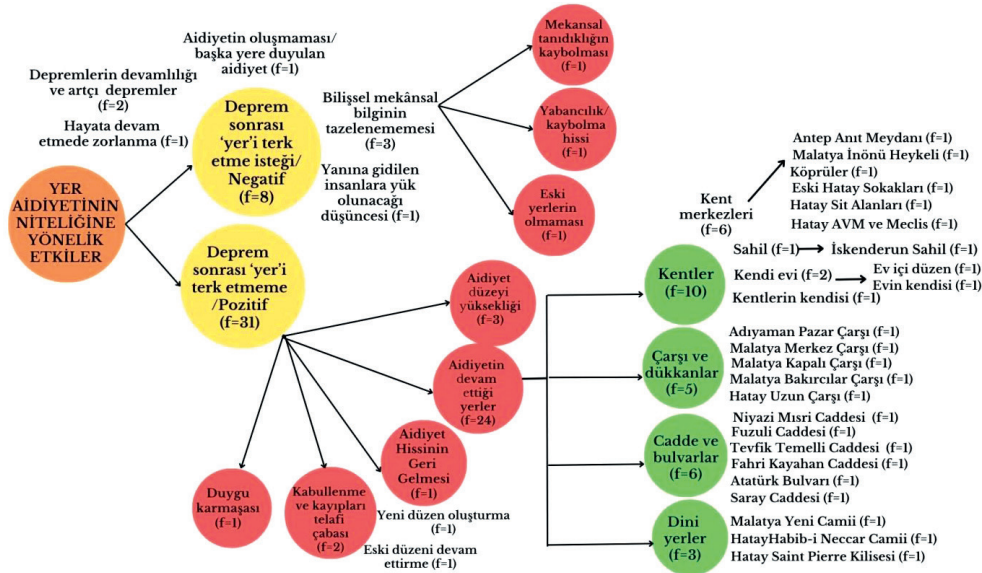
YER AİDİYETİNİN NİTELİĞİNE YÖNELİK ETKİLER

Depremlerin devamlılığı ve artçı depremler (f=2)

Hayata devam etmede zorlanma (f=1)

Aidiyetin oluşmaması/ başka yere duyulan aidiyet (f=1)

Deprem sonrası 'yer'i terk etme isteği/ Negatif (f=8)

Bilişsel mekânsal bilginin tazelenememesi (f=3)

Yanına gidilen insanlara yük olunacağı düşüncesi (f=1)

Mekansal tanıdıklığın kaybolması (f=1)

Yabancılık/ kaybolma hissi (f=1)

Eski yerlerin olmaması (f=1)

Deprem sonrası 'yer'i terk etmeme /Pozitif (f=31)

Aidiyet düzeyi yüksekliği (f=3)

Aidiyetin devam ettiği yerler (f=24)

Aidiyet Hissinin Geri Gelmesi (f=1)

Duygu karmaşası (f=1)

Kabullenme ve kayıpları telafi çabası (f=2)

Yeni düzen oluşturma (f=1)

Eski düzeni devam ettirme (f=1)

Kent merkezleri (f=6)

Antep Anıt Meydanı (f=1)
Malatya İnönü Heykeli (f=1)
Köprüler (f=1)
Eski Hatay Sokakları (f=1)
Hatay Sit Alanları (f=1)
Hatay AVM ve Meclis (f=1)

Kentler (f=10)

Sahil (f=1) İskenderun Sahil (f=1)
Kendi evi (f=2) Ev içi düzen (f=1)
Evin kendisi (f=1)
Kentlerin kendisi (f=1)

Çarşı ve dükkanlar (f=5)

Adıyaman Pazar Çarşı (f=1)
Malatya Merkez Çarşı (f=1)
Malatya Kapalı Çarşı (f=1)
Malatya Bakırcılar Çarşı (f=1)
Hatay Uzun Çarşı (f=1)

Cadde ve bulvarlar (f=6)

Niyazi Mısri Caddesi (f=1)
Fuzuli Caddesi (f=1)
Tevfik Temelli Caddesi (f=1)
Fahri Kayahan Caddesi (f=1)
Atatürk Bulvarı (f=1)
Saray Caddesi (f=1)

Dini yerler (f=3)

Malatya Yeni Camii (f=1)
HatayHabib-i Neccar Camii (f=1)
Hatay Saint Pierre Kilisesi (f=1)